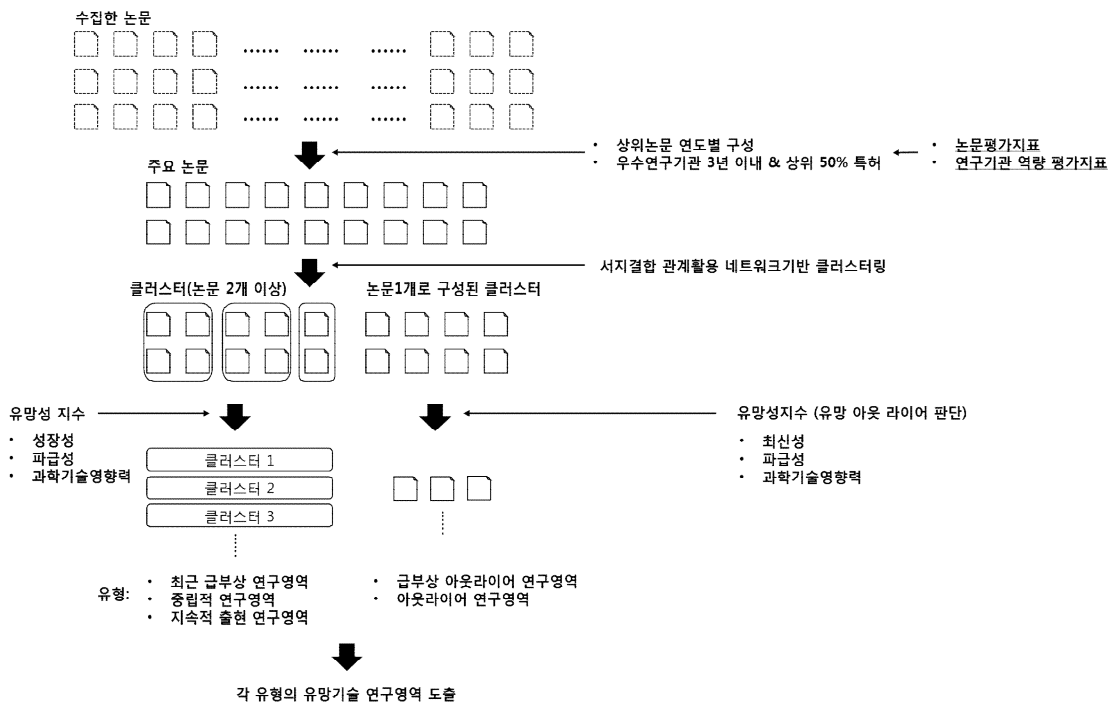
수집한 논문

...... ...... ......

...... ...... ......

...... ...... ......

주요 논문

• 상위논문 연도별 구성
• 우수연구기관 3년 이내 & 상위 50% 특허

• 논문평가지표
• 연구기관 역량 평가지표

서지결합 관계활용 네트워크기반 클러스터링

클러스터(논문 2개 이상)

논문1개로 구성된 클러스터

유망성 지수

• 성장성
• 파급성
• 과학기술영향력

유망성지수 (유망 아웃 라이어 판단)

• 최신성
• 파급성
• 과학기술영향력

클러스터 1
클러스터 2
클러스터 3

유형:
• 최근 급부상 연구영역
• 중립적 연구영역
• 지속적 출현 연구영역

• 급부상 아웃라이어 연구영역
• 아웃라이어 연구영역

각 유형의 유망기술 연구영역 도출